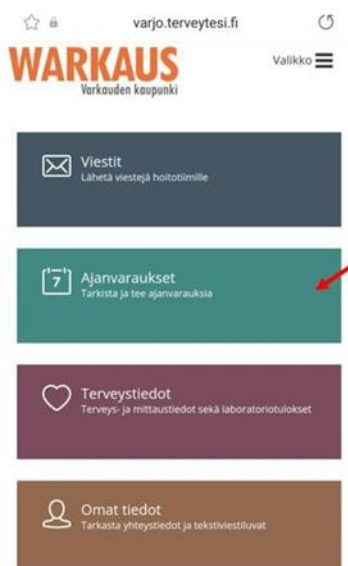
varjo.terveytesi.fi

WARKAUS
Varkauden kaupunki

Valikko

Viestit
Lähetä viestejä hoitotiimille

7
Ajanvaraukset
Tarkista ja tee ajanvarauksia

Terveystiedot
Terveys- ja mittaustiedot sekä laboratoriotulokset

Omat tiedot
Tarkasta yhteystiedot ja tekstiviestiluvat